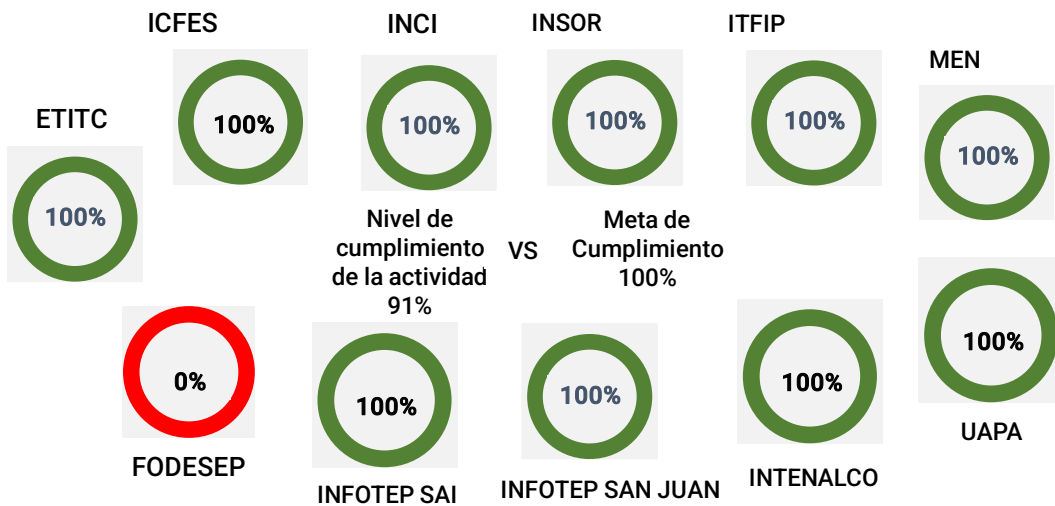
ICFES

INCI

INSOR

ITFIP

MEN

ETITC

100%

100%

100%

100%

100%

100%

Nivel de cumplimiento de la actividad 91%

VS

Meta de Cumplimiento 100%

0%

100%

100%

100%

100%

FODESEP

INFOTEP SAI

INFOTEP SAN JUAN

INTENALCO

UAPA